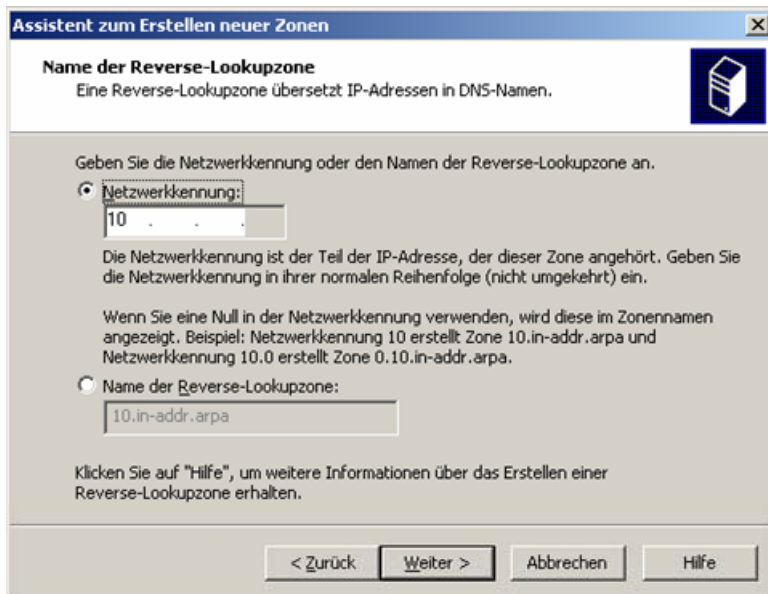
Assistent zum Erstellen neuer Zonen

Name der Reverse-Lookupzone
Eine Reverse-Lookupzone übersetzt IP-Adressen in DNS-Namen.

Geben Sie die Netzwerkkennung oder den Namen der Reverse-Lookupzone an.

Netzwerkkennung:

10 . . .

Die Netzwerkkennung ist der Teil der IP-Adresse, der dieser Zone angehört. Geben Sie die Netzwerkkennung in ihrer normalen Reihenfolge (nicht umgekehrt) ein.

Wenn Sie eine Null in der Netzwerkkennung verwenden, wird diese im Zonennamen angezeigt. Beispiel: Netzwerkkennung 10 erstellt Zone 10.in-addr.arpa und Netzwerkkennung 10.0 erstellt Zone 0.10.in-addr.arpa.

Name der Reverse-Lookupzone:

10.in-addr.arpa

Klicken Sie auf "Hilfe", um weitere Informationen über das Erstellen einer Reverse-Lookupzone erhalten.

< Zurück | Weiter > | Abbrechen | Hilfe